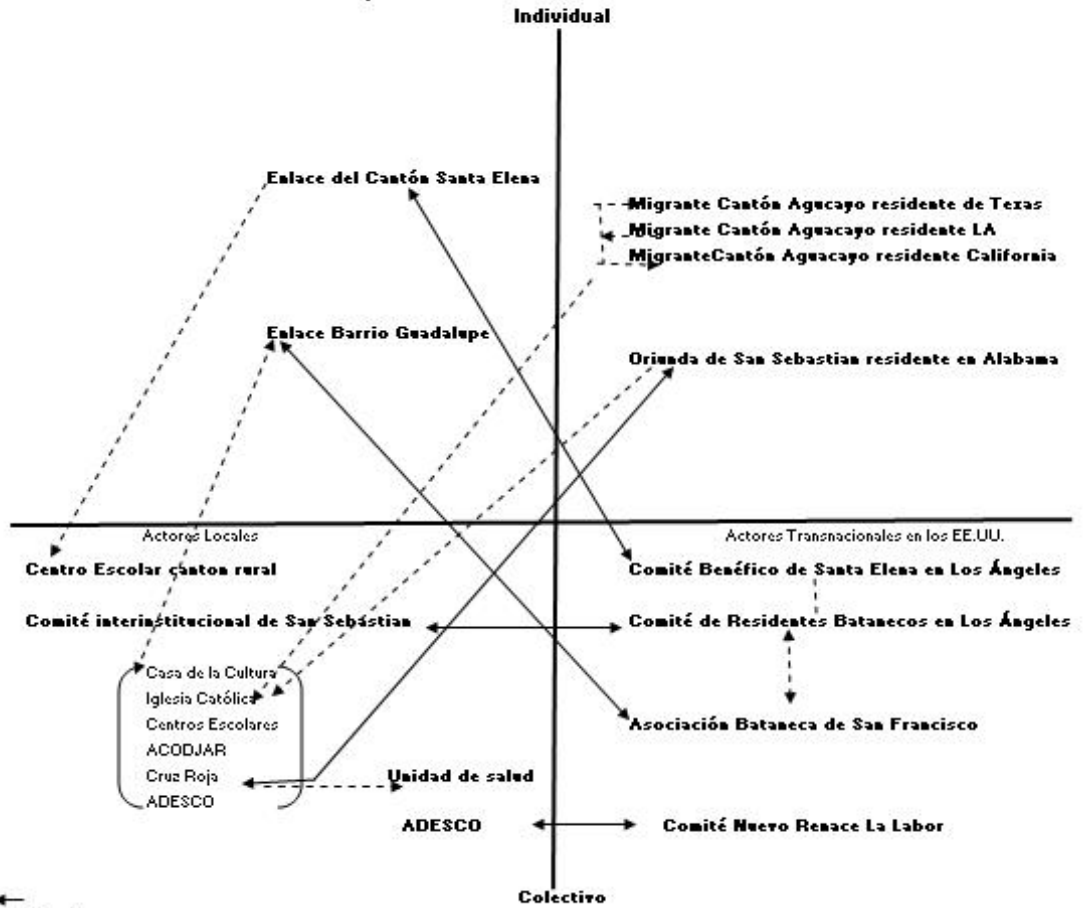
Individual

Enlace del Cantón Santa Elena

Migrante Cantón Agucayo residente de Texas
Migrante Cantón Aguacayo residente LA
MigranteCantón Aguacayo residente California

Enlace Barrio Guadalupe

Oriunda de San Sebastian residente en Alabama

Actores Locales

Actores Transnacionales en los EE.UU.

Centro Escolar canton rural

Comité Benéfico de Santa Elena en Los Ángeles

Comité interinstitucional de San Sebastian

Comité de Residentes Batanecos en Los Ángeles

Casa de la Cultura
Iglesia Católica
Centros Escolares
ACODJAR
Cruz Roja
ADESCO

Asociación Bataneca de San Francisco

Unidad de salud

ADESCO

Comité Nuevo Renace La Labor

Colectivo